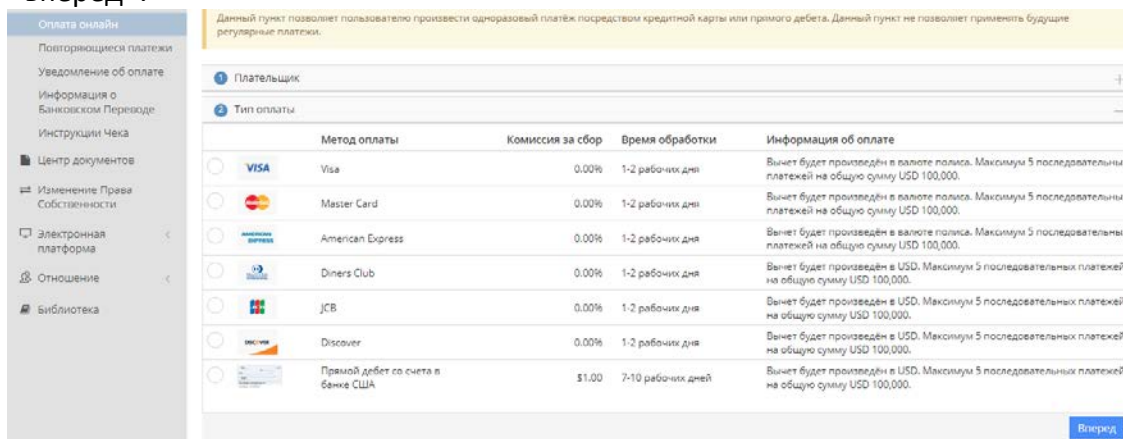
Вперед".

Оплата онлайн
Повторяющиеся платежи
Уведомление об оплате
Информация о Банковском Переводе
Инструкции Чека
Центр документов
Изменение Права Собственности
Электронная платформа
Отношение
Библиотека

Данный пункт позволяет пользователю произвести одноразовый платёж посредством кредитной карты или прямого дебета. Данный пункт не позволяет применять будущие регулярные платежи.

1 Плательщик
2 Тип оплаты

| | | Метод оплаты | Комиссия за сбор | Время обработки | Информация об оплате |
|---|---|---|---|---|---|
| | VISA | Visa | 0.00% | 1-2 рабочих дня | Вычет будет произведён в валюте полиса. Максимум 5 последовательных платежей на общую сумму USD 100,000. |
| | | Master Card | 0.00% | 1-2 рабочих дня | Вычет будет произведён в валюте полиса. Максимум 5 последовательных платежей на общую сумму USD 100,000. |
| | AMERICAN EXPRESS | American Express | 0.00% | 1-2 рабочих дня | Вычет будет произведён в валюте полиса. Максимум 5 последовательных платежей на общую сумму USD 100,000. |
| | | Diners Club | 0.00% | 1-2 рабочих дня | Вычет будет произведён в USD. Максимум 5 последовательных платежей на общую сумму USD 100,000. |
| | | JCB | 0.00% | 1-2 рабочих дня | Вычет будет произведён в USD. Максимум 5 последовательных платежей на общую сумму USD 100,000. |
| | DISCOVER | Discover | 0.00% | 1-2 рабочих дня | Вычет будет произведён в USD. Максимум 5 последовательных платежей на общую сумму USD 100,000. |
| | | Прямой дебет со счета в банке США | $1.00 | 7-10 рабочих дней | Вычет будет произведён в USD. Максимум 5 последовательных платежей на общую сумму USD 100,000. |

Вперед